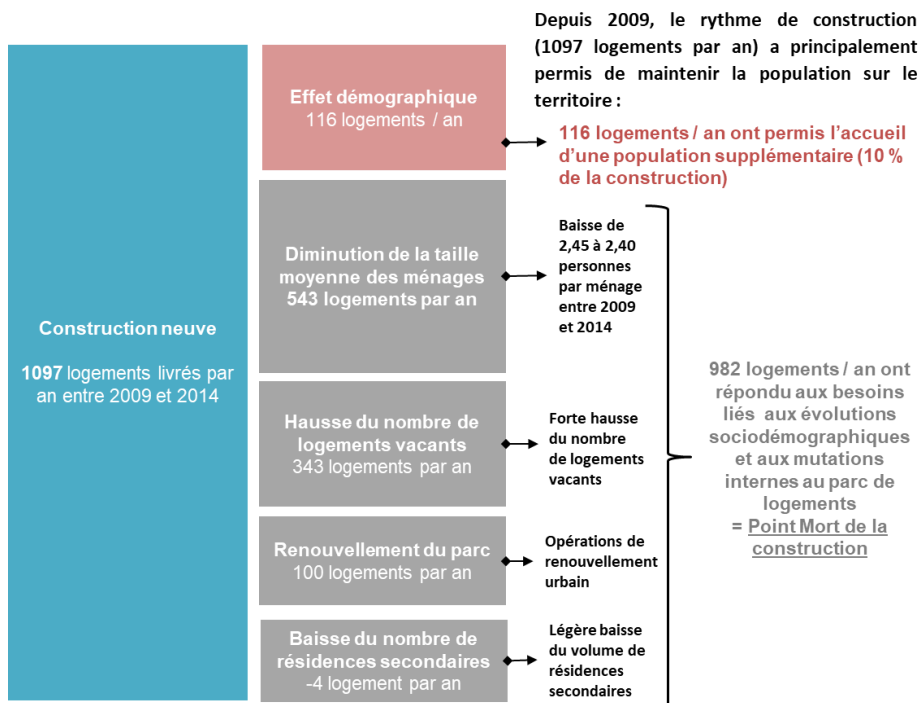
Depuis 2009, le rythme de construction (1097 logements par an) a principalement permis de maintenir la population sur le territoire :

Construction neuve

1097 logements livrés par an entre 2009 et 2014

Effet démographique
116 logements / an

116 logements / an ont permis l'accueil d'une population supplémentaire (10 % de la construction)

Diminution de la taille moyenne des ménages
543 logements par an

Baisse de 2,45 à 2,40 personnes par ménage entre 2009 et 2014

Hausse du nombre de logements vacants
343 logements par an

Forte hausse du nombre de logements vacants

Renouvellement du parc
100 logements par an

Opérations de renouvellement urbain

Baisse du nombre de résidences secondaires
-4 logement par an

Légère baisse du volume de résidences secondaires

982 logements / an ont répondu aux besoins liés aux évolutions sociodémographiques et aux mutations internes au parc de logements
= Point Mort de la construction